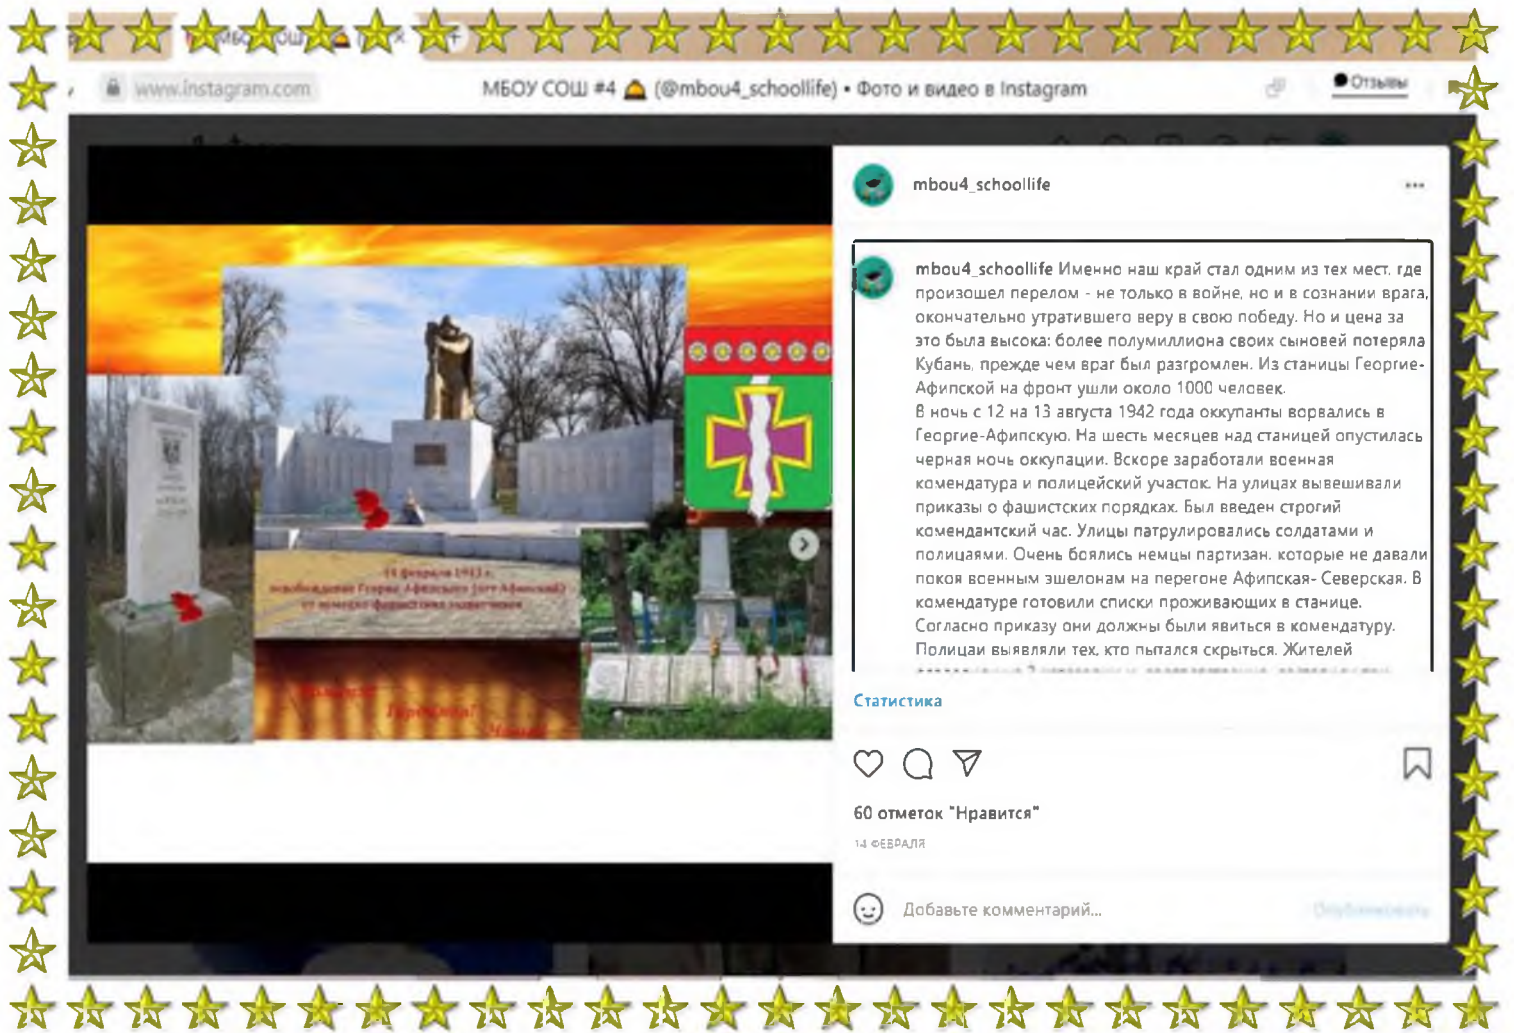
www.instagram.com

МБОУ СОШ #4 (@mbou4_schoollife) • Фото и видео в Instagram

Отзывы

mbou4_schoollife

mbou4_schoollife Именно наш край стал одним из тех мест, где произошел перелом - не только в войне, но и в сознании врага, окончательно утратившего веру в свою победу. Но и цена за это была высока: более полумиллиона своих сыновей потеряла Кубань, прежде чем враг был разгромлен. Из станицы Георгие-Афипской на фронт ушли около 1000 человек.
В ночь с 12 на 13 августа 1942 года оккупанты ворвались в Георгие-Афипскую. На шесть месяцев над станицей опустилась черная ночь оккупации. Вскоре заработали военная комендатура и полицейский участок. На улицах вывешивали приказы о фашистских порядках. Был введен строгий комендантский час. Улицы патрулировались солдатами и полицаями. Очень боялись немцы партизан, которые не давали покоя военным эшелонам на перегоне Афипская- Северская. В комендатуре готовили списки проживающих в станице. Согласно приказу они должны были явиться в комендатуру. Полицаи выявляли тех, кто пытался скрыться. Жителей

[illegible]

Статистика

60 отметок "Нравится"

14 ФЕВРАЛЯ

Добавьте комментарий...

Опубликовать